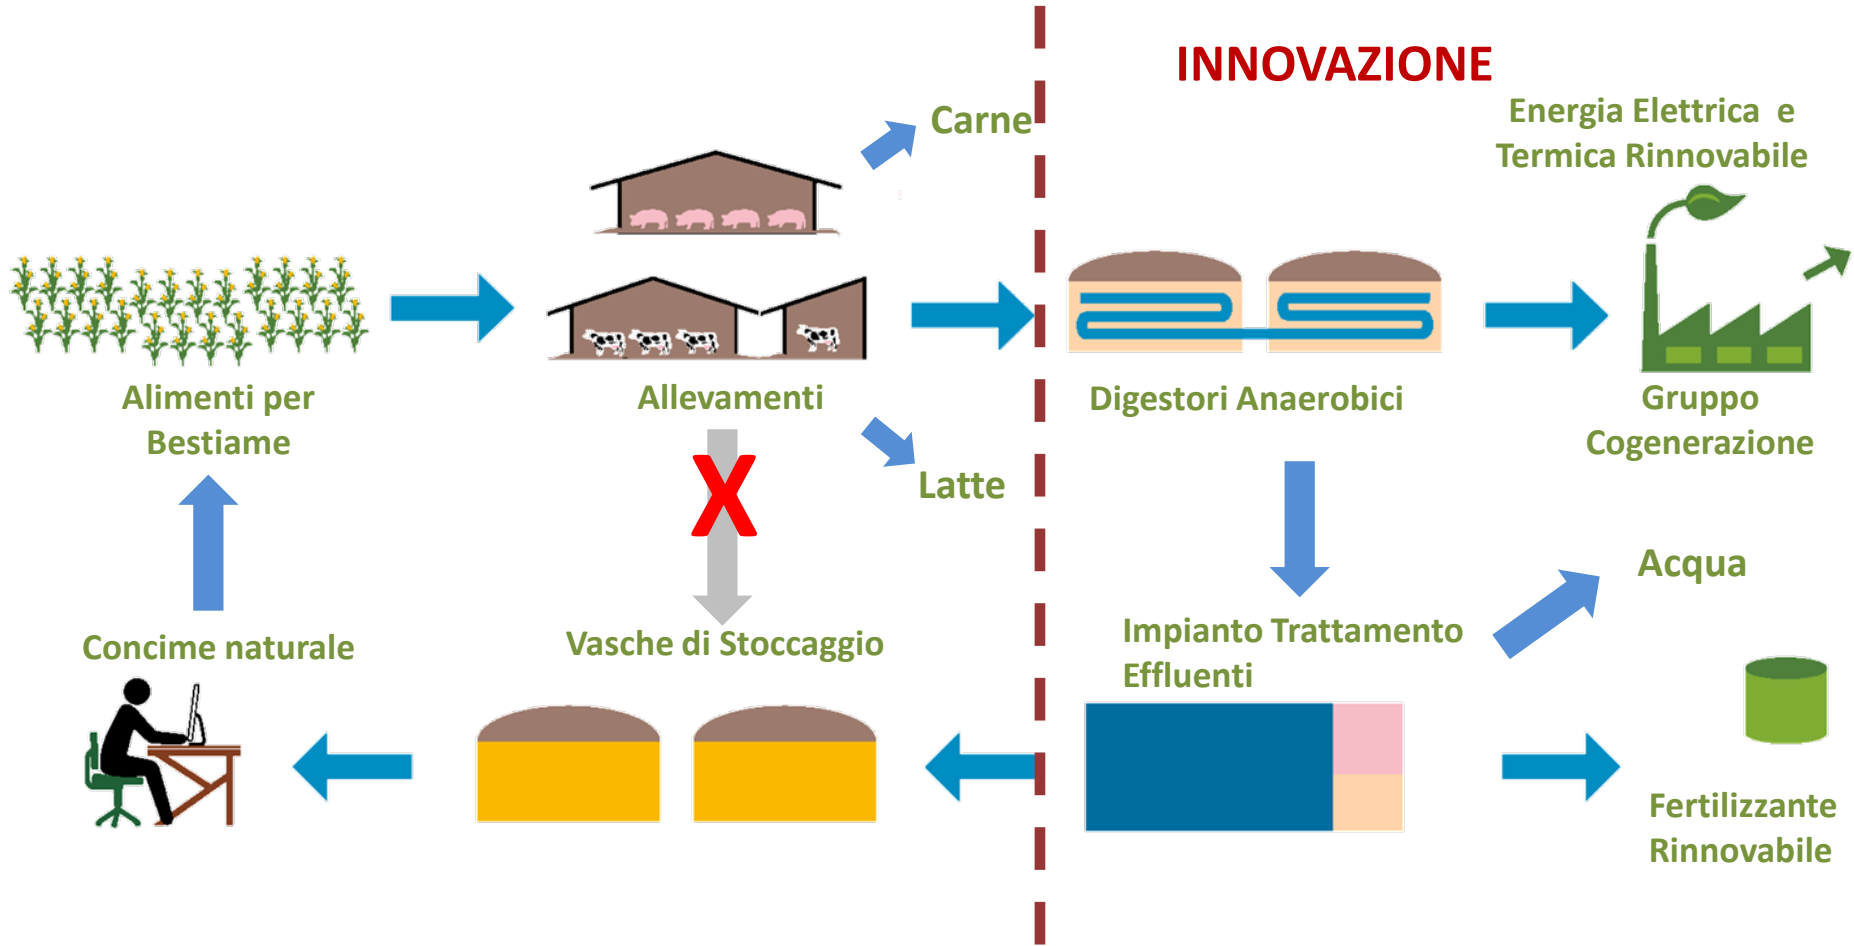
INNOVAZIONE

Carne

Energia Elettrica e Termica Rinnovabile

Alimenti per Bestiame

Allevamenti

Digestori Anaerobici

Gruppo Cogenerazione

X

Latte

Acqua

Concime naturale

Vasche di Stoccaggio

Impianto Trattamento Effluenti

Fertilizzante Rinnovabile